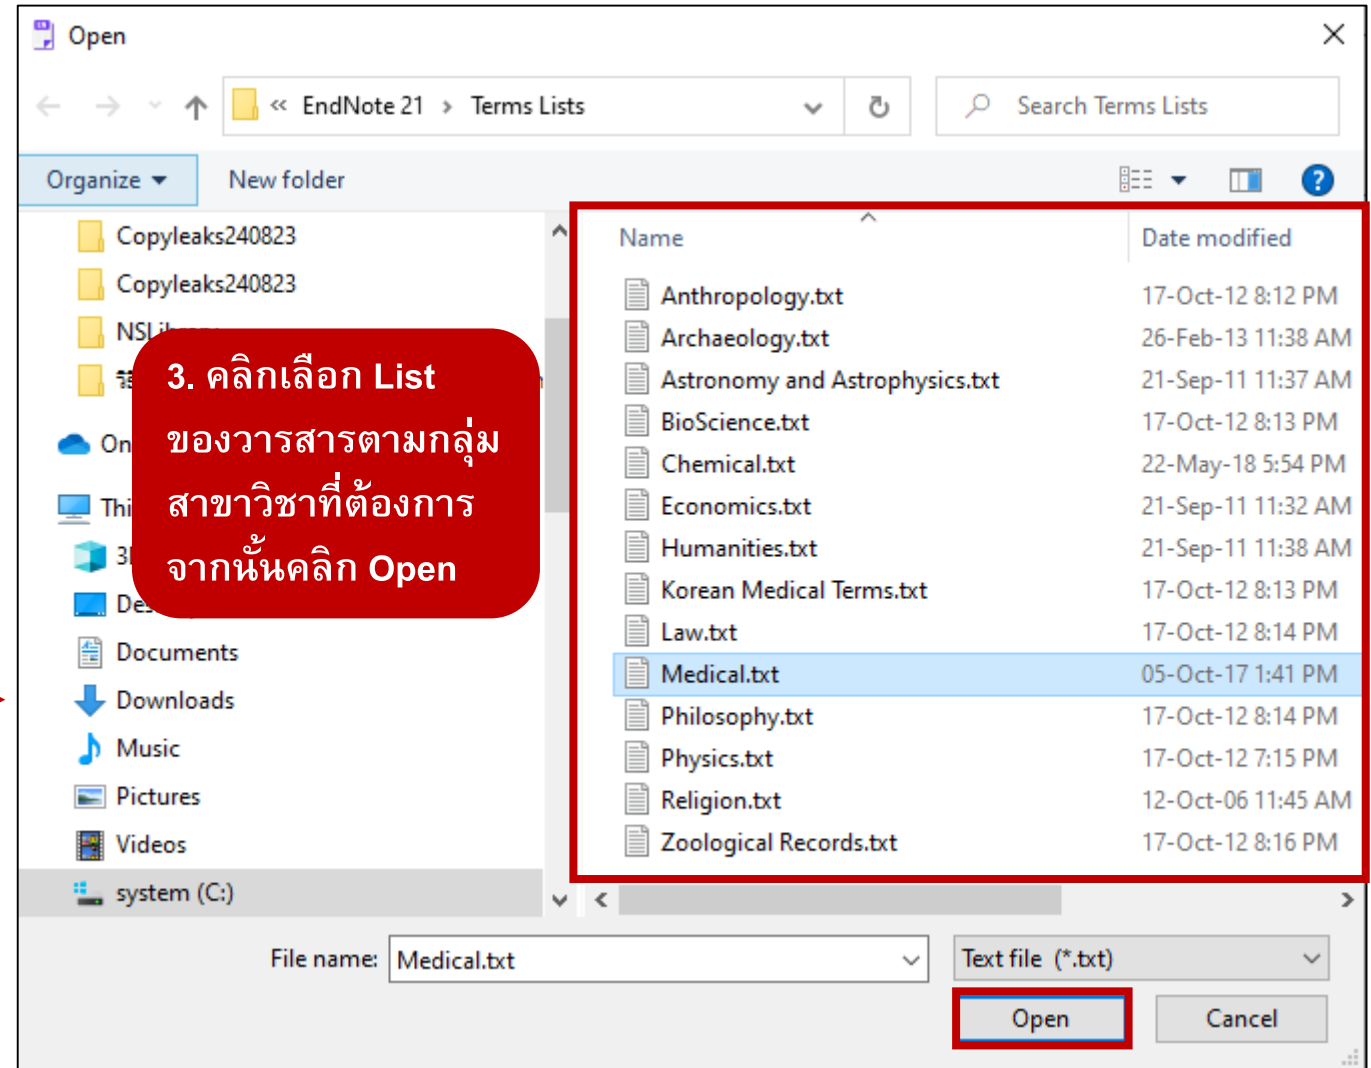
Open

« EndNote 21 › Terms Lists

Search Terms Lists

Organize ▾ New folder

Copyleaks240823
Copyleaks240823
NSLi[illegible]
ร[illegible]
On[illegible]
Thi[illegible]
3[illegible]
De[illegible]
Documents
Downloads
Music
Pictures
Videos
system (C:)

3. คลิกเลือก List ของวารสารตามกลุ่มสาขาวิชาที่ต้องการ จากนั้นคลิก Open

| Name | Date modified |
|---|---|
| Anthropology.txt | 17-Oct-12 8:12 PM |
| Archaeology.txt | 26-Feb-13 11:38 AM |
| Astronomy and Astrophysics.txt | 21-Sep-11 11:37 AM |
| BioScience.txt | 17-Oct-12 8:13 PM |
| Chemical.txt | 22-May-18 5:54 PM |
| Economics.txt | 21-Sep-11 11:32 AM |
| Humanities.txt | 21-Sep-11 11:38 AM |
| Korean Medical Terms.txt | 17-Oct-12 8:13 PM |
| Law.txt | 17-Oct-12 8:14 PM |
| Medical.txt | 05-Oct-17 1:41 PM |
| Philosophy.txt | 17-Oct-12 8:14 PM |
| Physics.txt | 17-Oct-12 7:15 PM |
| Religion.txt | 12-Oct-06 11:45 AM |
| Zoological Records.txt | 17-Oct-12 8:16 PM |

File name: Medical.txt
Text file (*.txt)
Open
Cancel